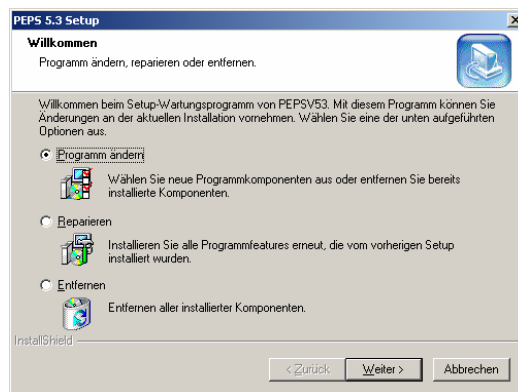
PEPS 5.3 Setup
×
Willkommen
Programm ändern, reparieren oder entfernen.

Willkommen beim Setup-Wartungsprogramm von PEPSV53. Mit diesem Programm können Sie Änderungen an der aktuellen Installation vornehmen. Wählen Sie eine der unten aufgeführten Optionen aus.

Programm ändern
Wählen Sie neue Programmkomponenten aus oder entfernen Sie bereits installierte Komponenten.

Reparieren
Installieren Sie alle Programmfeatures erneut, die vom vorherigen Setup installiert wurden.

Entfernen
Entfernen aller installierter Komponenten.

InstallShield
< Zurück
Weiter >
Abbrechen